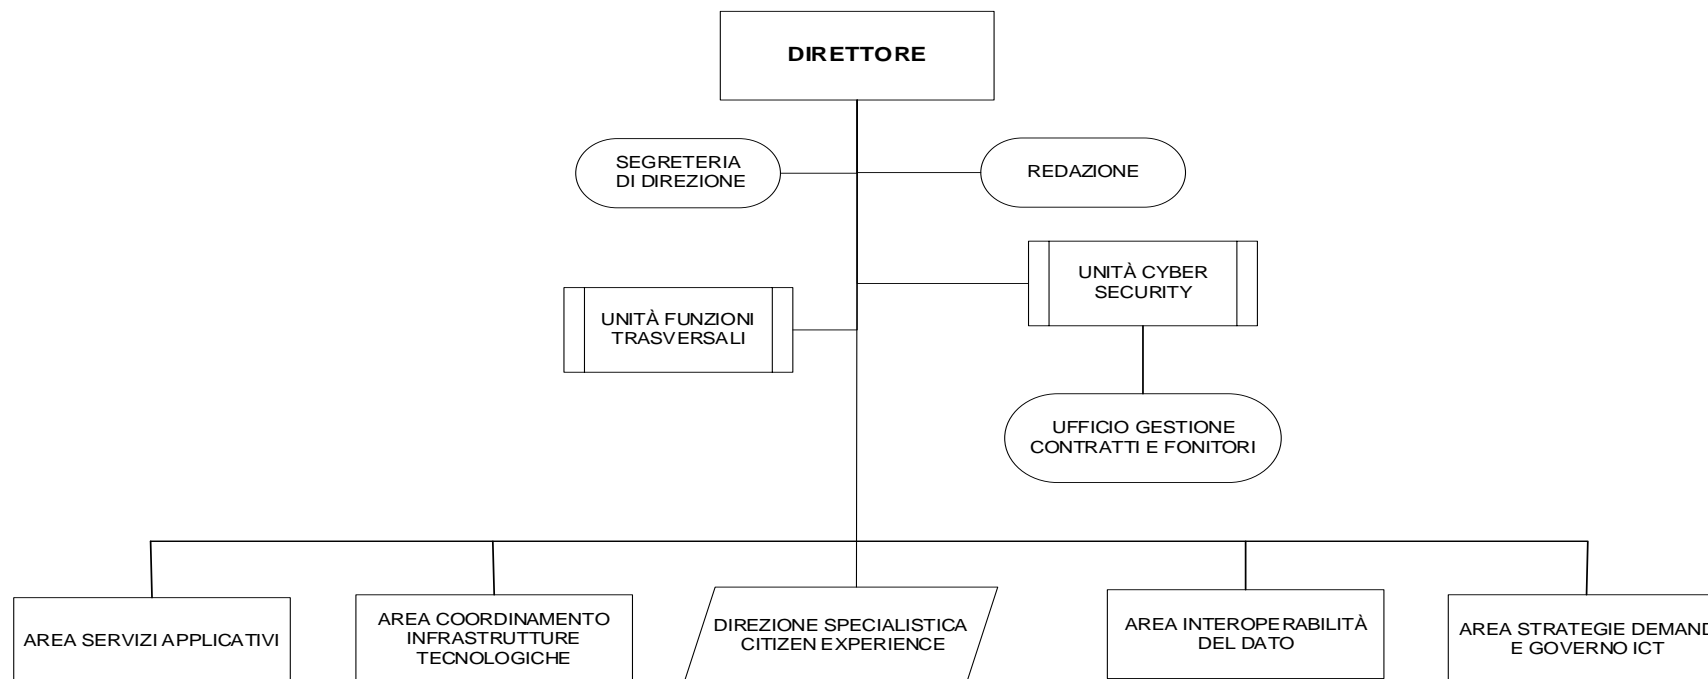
DIRETTORE

SEGRETERIA DI DIREZIONE

REDAZIONE

UNITÀ CYBER SECURITY

UNITÀ FUNZIONI TRASVERSALI

UFFICIO GESTIONE CONTRATTI E FONITORI

AREA SERVIZI APPLICATIVI

AREA COORDINAMENTO INFRASTRUTTURE TECNOLOGICHE

DIREZIONE SPECIALISTICA CITIZEN EXPERIENCE

AREA INTEROPERABILITÀ DEL DATO

AREA STRATEGIE DEMAND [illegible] E GOVERNO ICT